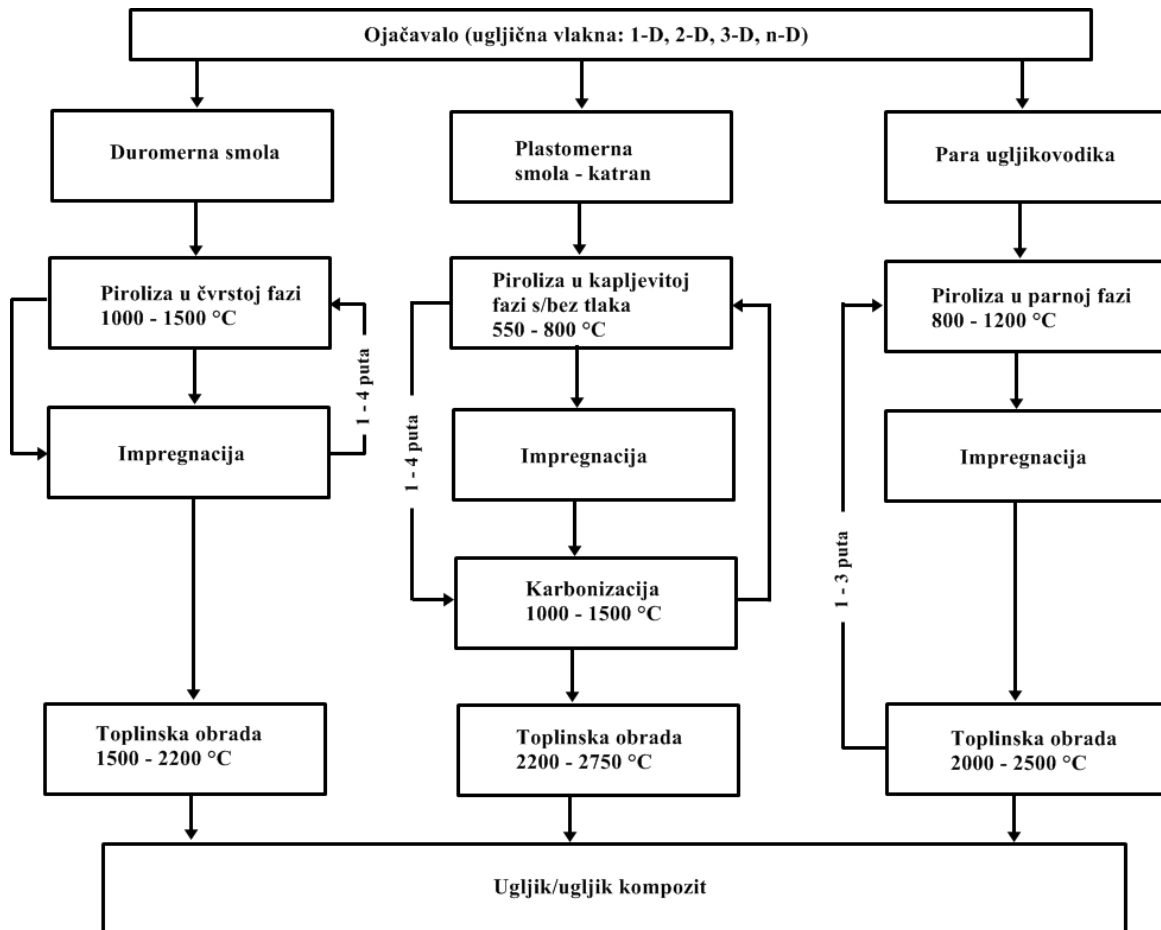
Ojačavalo (ugljična vlakna: 1-D, 2-D, 3-D, n-D)

Duromerna smola

Plastomerna smola - katran

Para ugljikovodika

Piroliza u čvrstoj fazi 1000 - 1500 °C

1 - 4 puta

Impregnacija

Toplinska obrada 1500 - 2200 °C

Piroliza u kapljevitoj fazi s/bez tlaka 550 - 800 °C

1 - 4 puta

Impregnacija

Karbonizacija 1000 - 1500 °C

Toplinska obrada 2200 - 2750 °C

Piroliza u parnoj fazi 800 - 1200 °C

Impregnacija

1 - 3 puta

Toplinska obrada 2000 - 2500 °C

Ugljik/ugljik kompozit